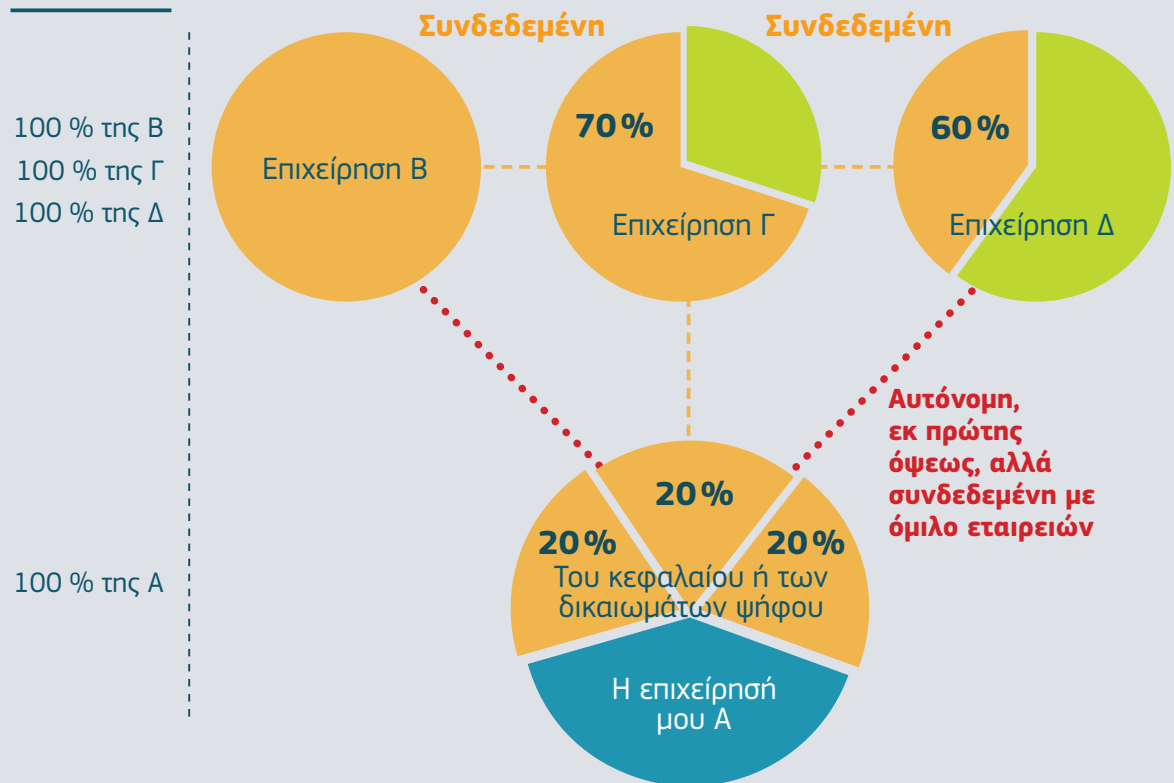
100 % της Β
100 % της Γ
100 % της Δ

Συνδεδεμένη

Συνδεδεμένη

Επιχείρηση Β

70%

Επιχείρηση Γ

60%

Επιχείρηση Δ

Αυτόνομη, εκ πρώτης όψεως, αλλά συνδεδεμένη με όμιλο εταιρειών

100 % της Α

20%

20%

20%

Του κεφαλαίου ή των δικαιωμάτων ψήφου

Η επιχείρησή μου Α